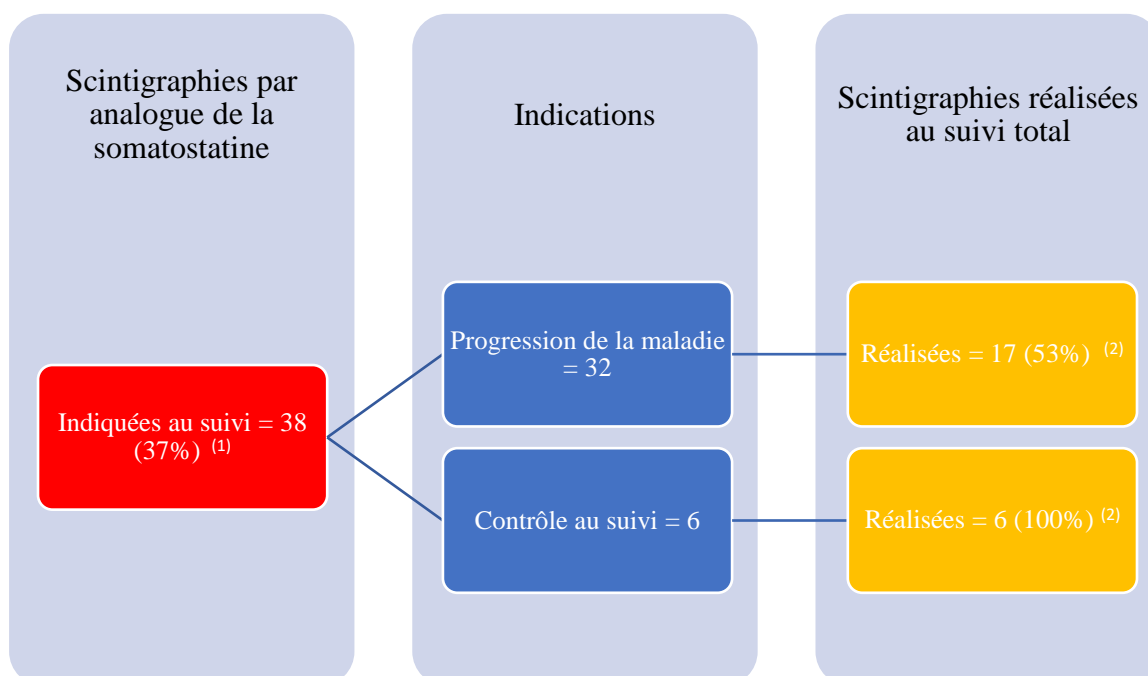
Scintigraphies par analogue de la somatostatine

Indiquées au suivi = 38 (37%) $^{(1)}$

Indications

Progression de la maladie = 32

Contrôle au suivi = 6

Scintigraphies réalisées au suivi total

Réalisées = 17 (53%) $^{(2)}$

Réalisées = 6 (100%) $^{(2)}$